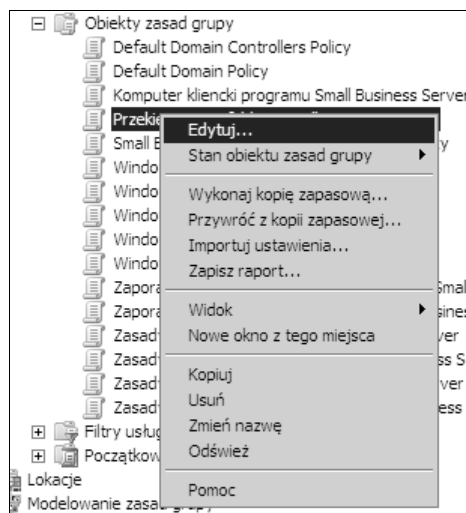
Obiekty zasad grupy
Default Domain Controllers Policy
Default Domain Policy
Komputer kliencki programu Small Business Server
Przekie
Small B
Windo
Windo
Windo
Windo
Windo
Zapora
Zapora
Zasad
Zasad
Zasad
Zasad
Filtry usług
Początkow
Lokacje
Modelowanie zasad grupy

Edytuj...
Stan obiektu zasad grupy
Wykonaj kopię zapasową...
Przywróć z kopii zapasowej...
Importuj ustawienia...
Zapisz raport...
Widok
Nowe okno z tego miejsca
Kopiuj
Usuń
Zmień nazwę
Odśwież
Pomoc

y
mal
ines
ver
ss S
ver
ess